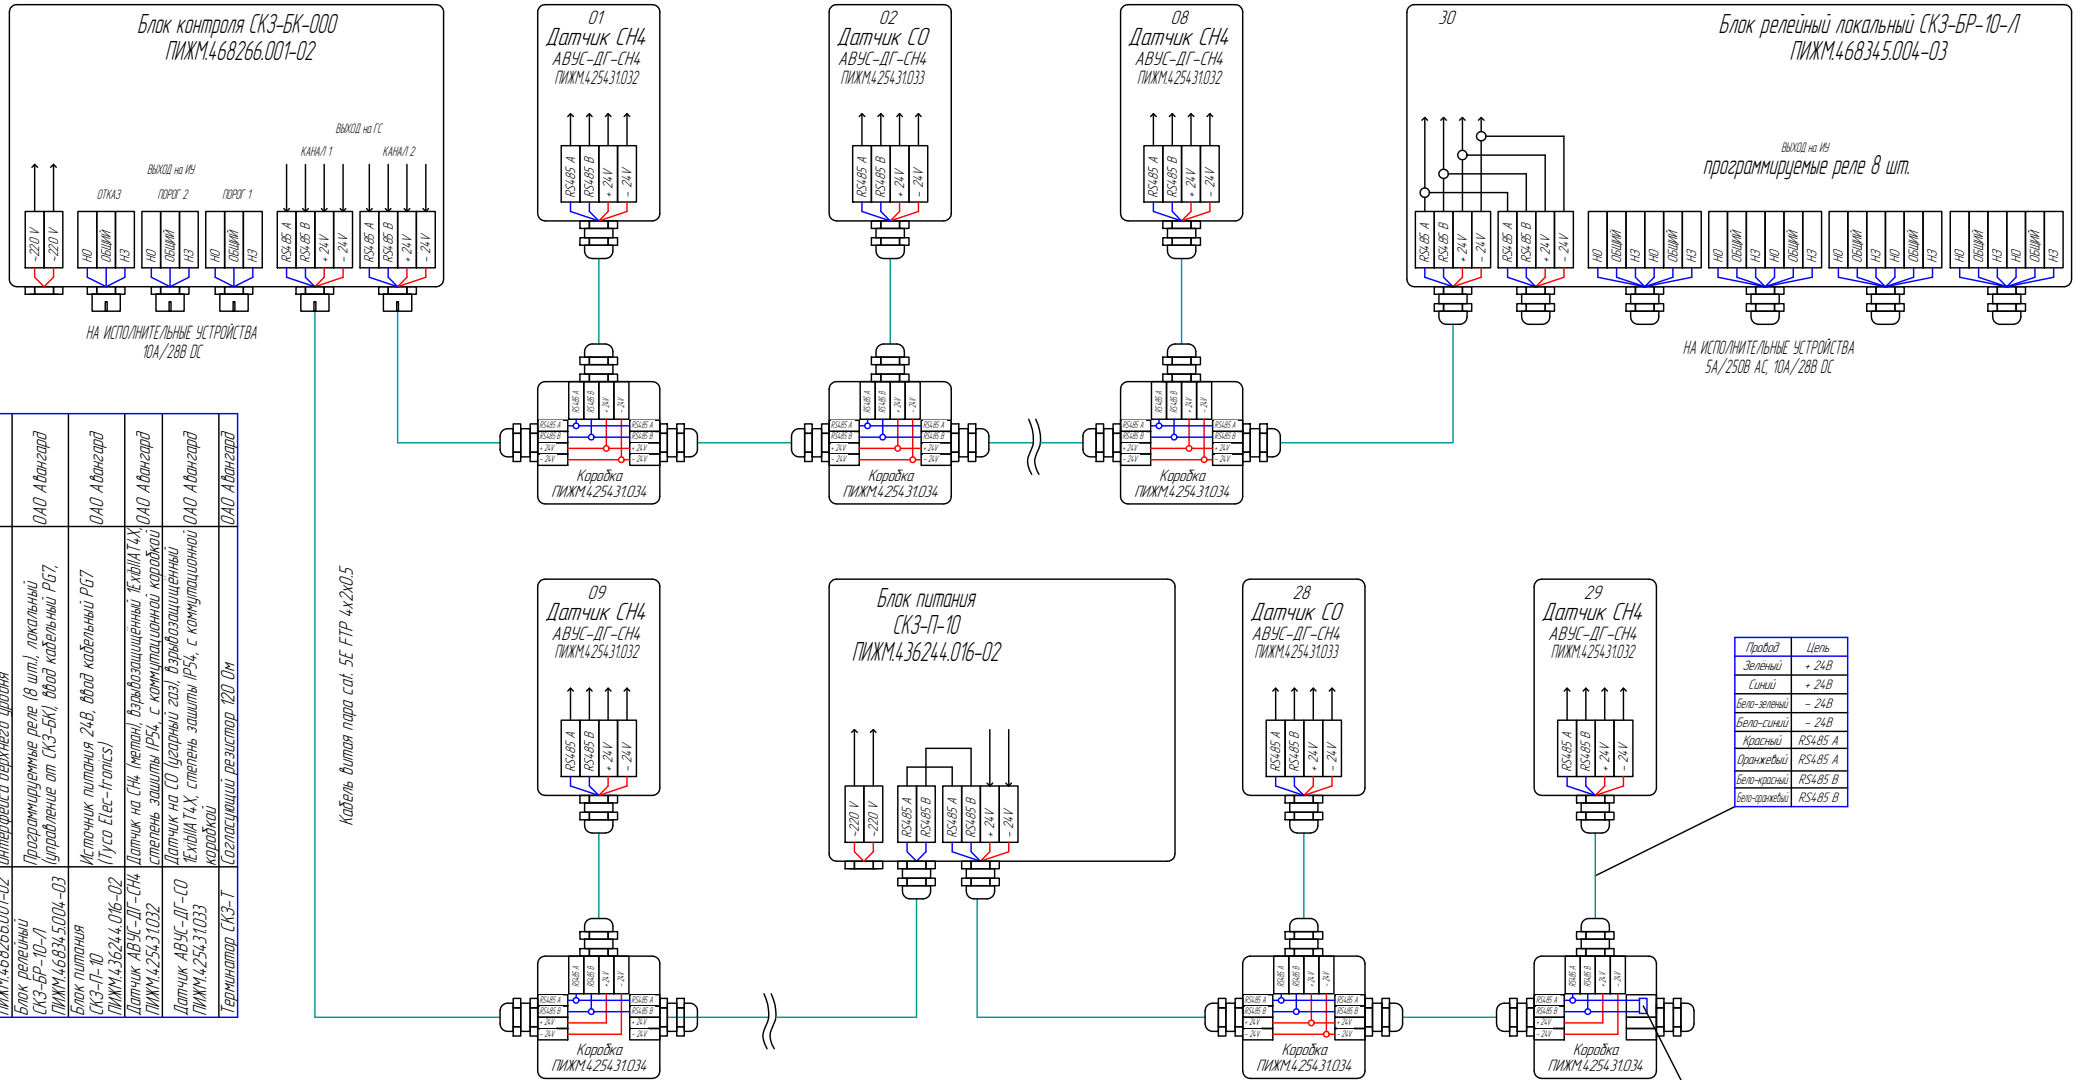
Блок контроля СКЗ-БК-000
ПИЖМ.468266.001-02

~220 V ~220 V

ВЫХОД на ИУ
ОТКАЗ
ПОРОГ 2
ПОРОГ 1
НО ОБЩИЙ НЗ
НО ОБЩИЙ НЗ
НО ОБЩИЙ НЗ

ВЫХОД на ГС
КАНАЛ 1
КАНАЛ 2
RS485 A RS485 B + 24 V - 24 V
RS485 A RS485 B + 24 V - 24 V

НА ИСПОЛНИТЕЛЬНЫЕ УСТРОЙСТВА
10А/28В DC

01
Датчик СН4
АВУС-ДГ-СН4
ПИЖМ.425431.032
RS485 A RS485 B + 24V - 24V

02
Датчик СО
АВУС-ДГ-СН4
ПИЖМ.425431.033
RS485 A RS485 B + 24V - 24V

08
Датчик СН4
АВУС-ДГ-СН4
ПИЖМ.425431.032
RS485 A RS485 B + 24V - 24V

30
Блок релейный локальный СКЗ-БР-10-Л
ПИЖМ.468345.004-03
ВЫХОД на ИУ
программируемые реле 8 шт.
RS485 A RS485 B + 24V - 24V
RS485 A RS485 B + 24V - 24V
НО ОБЩИЙ НЗ НО ОБЩИЙ НЗ
НО ОБЩИЙ НЗ НО ОБЩИЙ НЗ
НО ОБЩИЙ НЗ НО ОБЩИЙ НЗ
НО ОБЩИЙ НЗ НО ОБЩИЙ НЗ

НА ИСПОЛНИТЕЛЬНЫЕ УСТРОЙСТВА
5А/250В АС, 10А/28В DC

Коробка
ПИЖМ.425431.034
Коробка
ПИЖМ.425431.034
Коробка
ПИЖМ.425431.034

| | |
|---|---|
| ПИЖМ.468266.001-02 | интерфейса верхнего уровня |
| Блок релейный СКЗ-БР-10-Л ПИЖМ.468345.004-03 | Программируемые реле (8 шт.) локальный (управление от СКЗ-БК), ввод кабельный PG7, | ОАО Авангард |
| Блок питания СКЗ-П-10 ПИЖМ.436244.016-02 | Источник питания 24В, ввод кабельный PG7 (Tyco Elec-tronics) | ОАО Авангард |
| Датчик АВУС-ДГ-СН4 ПИЖМ.425431.032 | Датчик на СН4 (метан), взрывозащищенный 1ExibIIAT4X, степень защиты IP54, с коммутационной коробкой | ОАО Авангард |
| Датчик АВУС-ДГ-СО ПИЖМ.425431.033 | Датчик на СО (угарный газ), взрывозащищенный 1ExibIIAT4X, степень защиты IP54, с коммутационной коробкой | ОАО Авангард |
| Терминатор СКЗ-Т | Согласующий резистор 120 Ом | ОАО Авангард |

Кабель витая пара cat. 5E FTP 4x2x0.5

09
Датчик СН4
АВУС-ДГ-СН4
ПИЖМ.425431.032
RS485 A RS485 B + 24V - 24V

Блок питания
СКЗ-П-10
ПИЖМ.436244.016-02
~220 V ~220 V RS485 A RS485 B RS485 A RS485 B + 24V - 24V

28
Датчик СО
АВУС-ДГ-СН4
ПИЖМ.425431.033
RS485 A RS485 B + 24V - 24V

29
Датчик СН4
АВУС-ДГ-СН4
ПИЖМ.425431.032
RS485 A RS485 B + 24V - 24V

| Провод | Цепь |
|---|---|
| Зеленый | + 24В |
| Синий | + 24В |
| Бело-зеленый | - 24В |
| Бело-синий | - 24В |
| Красный | RS485 A |
| Оранжевый | RS485 A |
| Бело-красный | RS485 B |
| Бело-оранжевый | RS485 B |

Коробка
ПИЖМ.425431.034
Коробка
ПИЖМ.425431.034
Коробка
ПИЖМ.425431.034